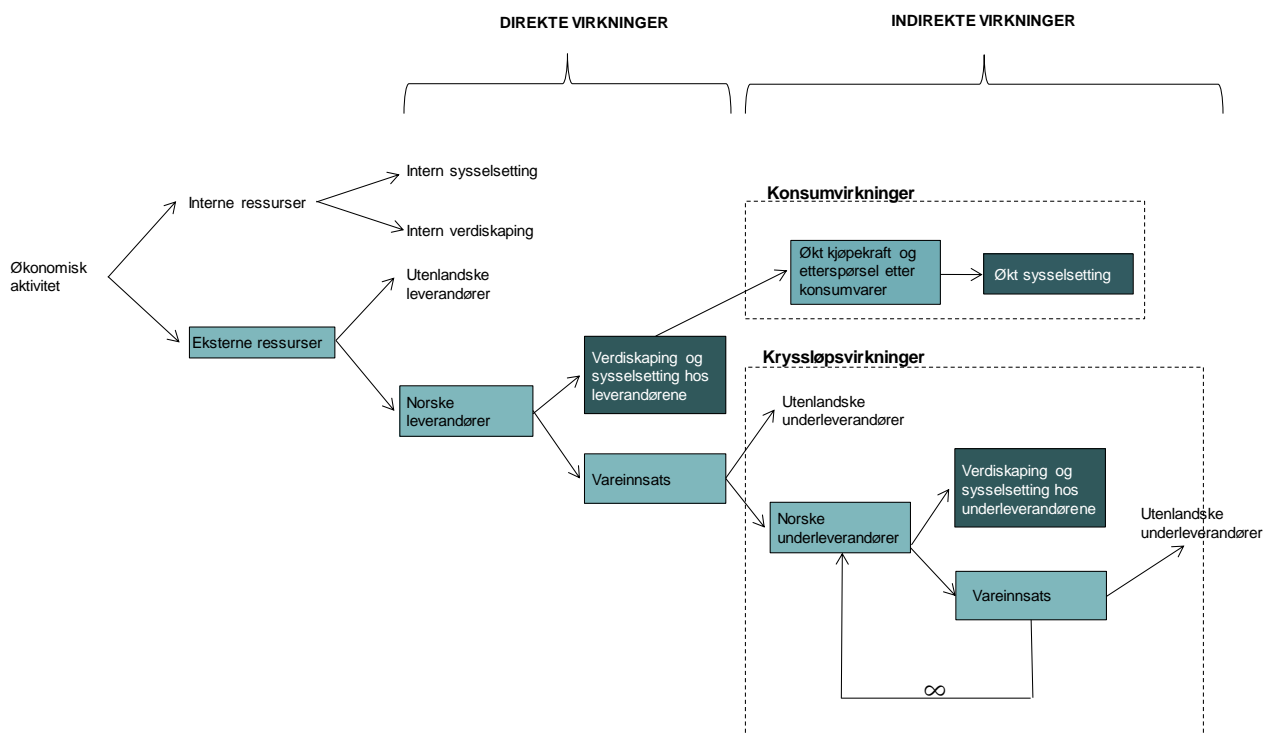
DIREKTE VIRKNINGER

INDIREKTE VIRKNINGER

Økonomisk aktivitet

Interne ressurser

Intern sysselsetting

Intern verdiskaping

Eksterne ressurser

Utenlandske leverandører

Norske leverandører

Verdiskaping og sysselsetting hos leverandørene

Vareinnsats

Konsumvirkninger

Økt kjøpekraft og etterspørsel etter konsumvarer

Økt sysselsetting

Kryssløpsvirkninger

Utenlandske underleverandører

Verdiskaping og sysselsetting hos underleverandørene

Norske underleverandører

Utenlandske underleverandører

Vareinnsats

$\infty$